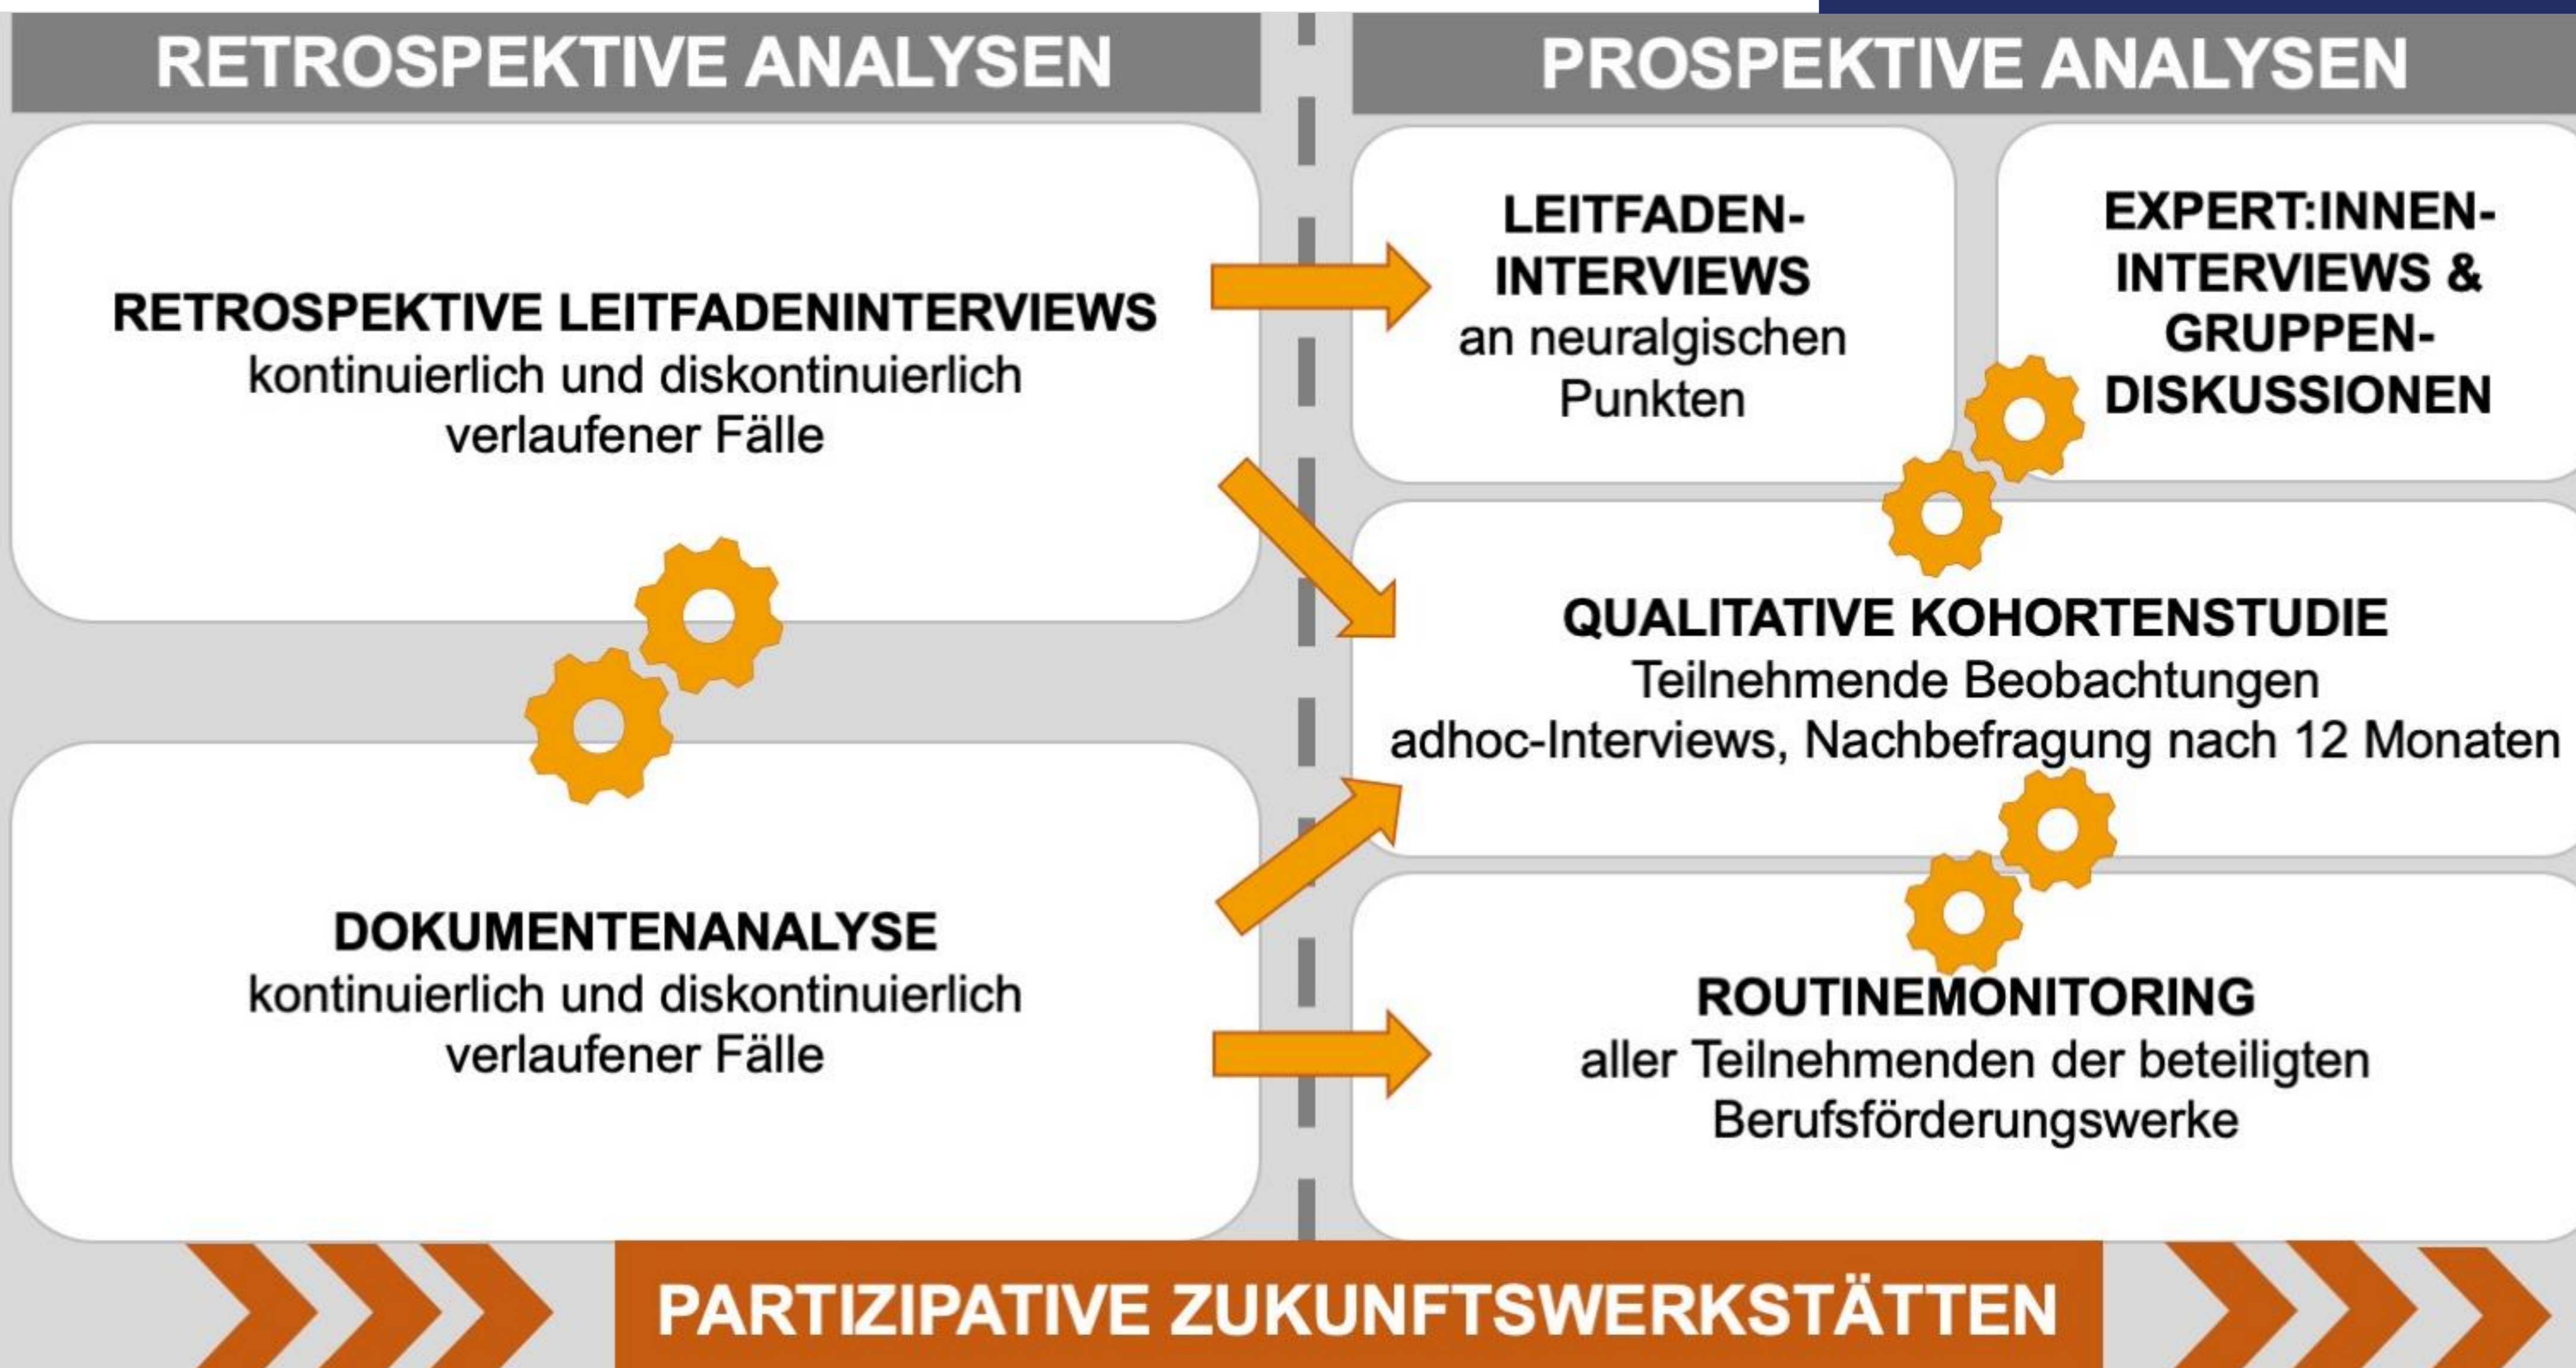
RETROSPEKTIVE ANALYSEN

PROSPEKTIVE ANALYSEN

RETROSPEKTIVE LEITFADENINTERVIEWS
kontinuierlich und diskontinuierlich verlaufener Fälle

LEITFADEN-INTERVIEWS
an neuralgischen Punkten

EXPERT:INNEN-INTERVIEWS & GRUPPEN-DISKUSSIONEN

QUALITATIVE KOHORTENSTUDIE
Teilnehmende Beobachtungen
adhoc-Interviews, Nachbefragung nach 12 Monaten

DOKUMENTENANALYSE
kontinuierlich und diskontinuierlich verlaufener Fälle

ROUTINEMONITORING
aller Teilnehmenden der beteiligten Berufsförderungswerke

PARTIZIPATIVE ZUKUNFTSWERKSTÄTTEN